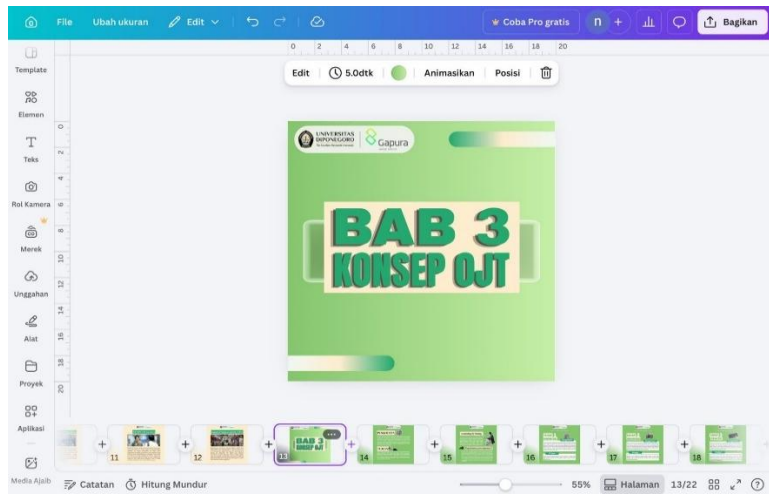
File Ubah ukuran Edit
Coba Pro gratis n + Bagikan

Template
Elemen
Teks
Rol Kamera
Merek
Unggahan
Alat
Proyek
Aplikasi
Media Ajaib

0 2 4 6 8 10 12 14 16 18 20

Edit 5.0dtk Animasikan Posisi

UNIVERSITAS DIPONEGORO Gapura

BAB 3
KONSEP OJT

11 12 13 14 15 16 17 18

Catatan Hitung Mundur 55% Halaman 13/22